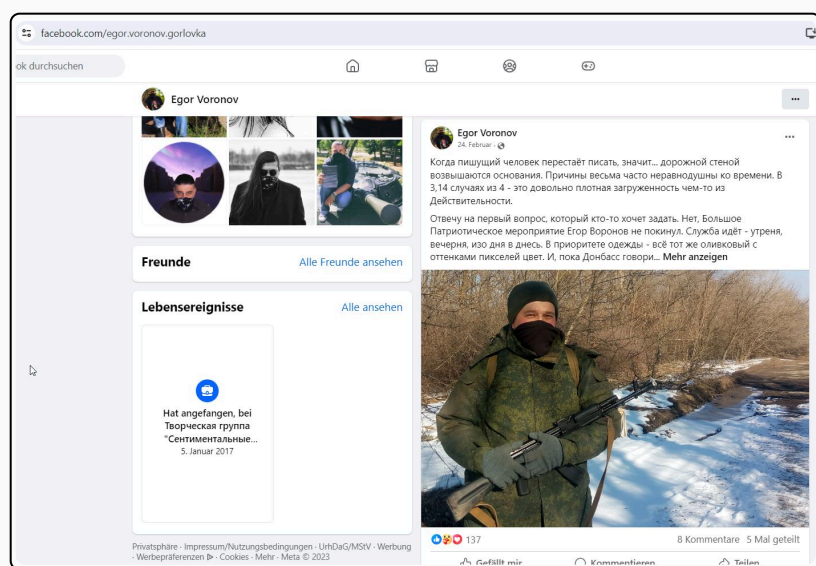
facebook.com/egor.voronov.gorlovka

ok durchsuchen

Egor Voronov

Freunde
Alle Freunde ansehen

Lebensereignisse
Alle ansehen

Hat angefangen, bei Творческая группа "Сентиментальные...
5. Januar 2017

Privatsphäre · Impressum/Nutzungsbedingungen · UrhDaG/MStV · Werbung · Werbepräferenzen · Cookies · Mehr · Meta © 2023

Egor Voronov
24. Februar ·

Когда пишущий человек перестаёт писать, значит... дорожной стеной возвышаются основания. Причины весьма часто неравнодушны ко времени. В 3,14 случаях из 4 - это довольно плотная загруженность чем-то из Действительности.

Отвечу на первый вопрос, который кто-то хочет задать. Нет, Большое Патриотическое мероприятие Егор Воронов не покинул. Служба идёт - утреня, вечерня, изо дня в днесь. В приоритете одежды - всё тот же оливковый с оттенками пикселей цвет. И, пока Донбасс говори... Mehr anzeigen

137
8 Kommentare 5 Mal geteilt

Gefällt mir
Kommentieren
Teilen